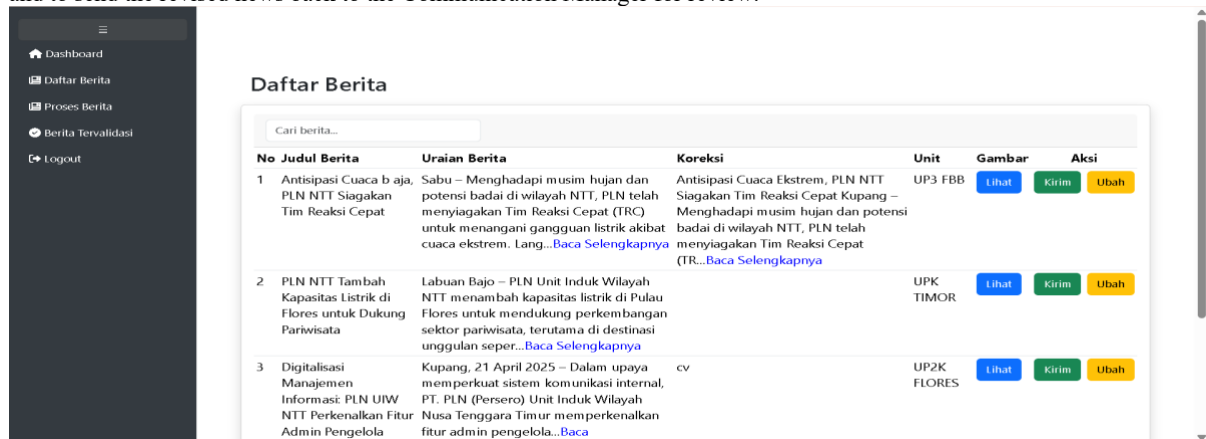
and to send the revised news back to the Communication Manager for review.

≡

Dashboard

Daftar Berita

Proses Berita

Berita Tervalidasi

Logout

Daftar Berita

Cari berita...

| No | Judul Berita | Uraian Berita | Koreksi | Unit | Gambar | Aksi |
|---|---|---|---|---|---|---|
| 1 | Antisipasi Cuaca b aja, PLN NTT Siagakan Tim Reaksi Cepat | Sabu – Menghadapi musim hujan dan potensi badai di wilayah NTT, PLN telah menyiagakan Tim Reaksi Cepat (TRC) untuk menangani gangguan listrik akibat cuaca ekstrem. Lang...Baca Selengkapnya | Antisipasi Cuaca Ekstrem, PLN NTT Siagakan Tim Reaksi Cepat Kupang – Menghadapi musim hujan dan potensi badai di wilayah NTT, PLN telah menyiagakan Tim Reaksi Cepat (TR...Baca Selengkapnya | UP3 FBB | Lihat | Kirim Ubah |
| 2 | PLN NTT Tambah Kapasitas Listrik di Flores untuk Dukung Pariwisata | Labuan Bajo – PLN Unit Induk Wilayah NTT menambah kapasitas listrik di Pulau Flores untuk mendukung perkembangan sektor pariwisata, terutama di destinasi unggulan seper...Baca Selengkapnya | | UPK TIMOR | Lihat | Kirim Ubah |
| 3 | Digitalisasi Manajemen Informasi: PLN UIW NTT Perkenalkan Fitur Admin Pengelola | Kupang, 21 April 2025 – Dalam upaya memperkuat sistem komunikasi internal, PT. PLN (Persero) Unit Induk Wilayah Nusa Tenggara Timur memperkenalkan fitur admin pengelola...Baca | cv | UP2K FLORES | Lihat | Kirim Ubah |